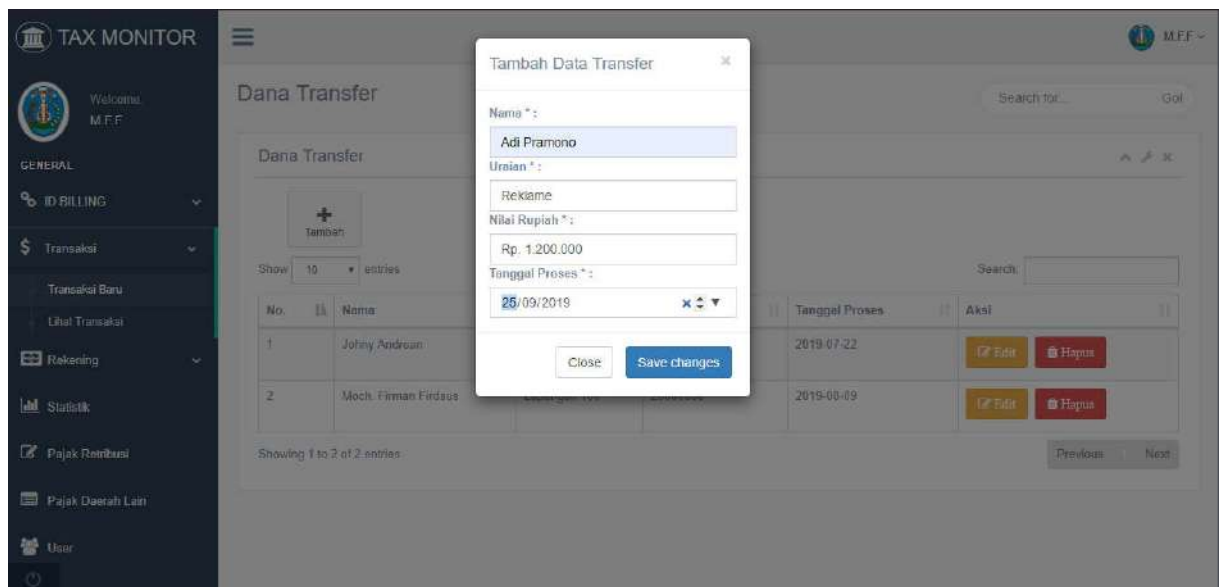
TAX MONITOR

M.F.F.

Welcome, M.F.F.

GENERAL

ID BILLING

Transaksi

Transaksi Baru

Lihat Transaksi

Rekening

Statistik

Pajak Retribusi

Pajak Daerah Lain

User

Dana Transfer

Search for... Go!

Dana Transfer

Tambah

Show 10 entries

Search:

| No. | Nama | | | Tanggal Proses | Aksi |
|---|---|---|---|---|---|
| 1 | Johny Andrean | | | 2019-07-22 | Edit Hapus |
| 2 | Moch. Firman Firdaus | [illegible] | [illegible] | 2019-08-09 | Edit Hapus |

Showing 1 to 2 of 2 entries

Previous Next

Tambah Data Transfer ×

Nama * :

Adi Pramono

Uraian * :

Reklame

Nilai Rupiah * :

Rp. 1.200.000

Tanggal Proses * :

25/09/2019

Close Save changes